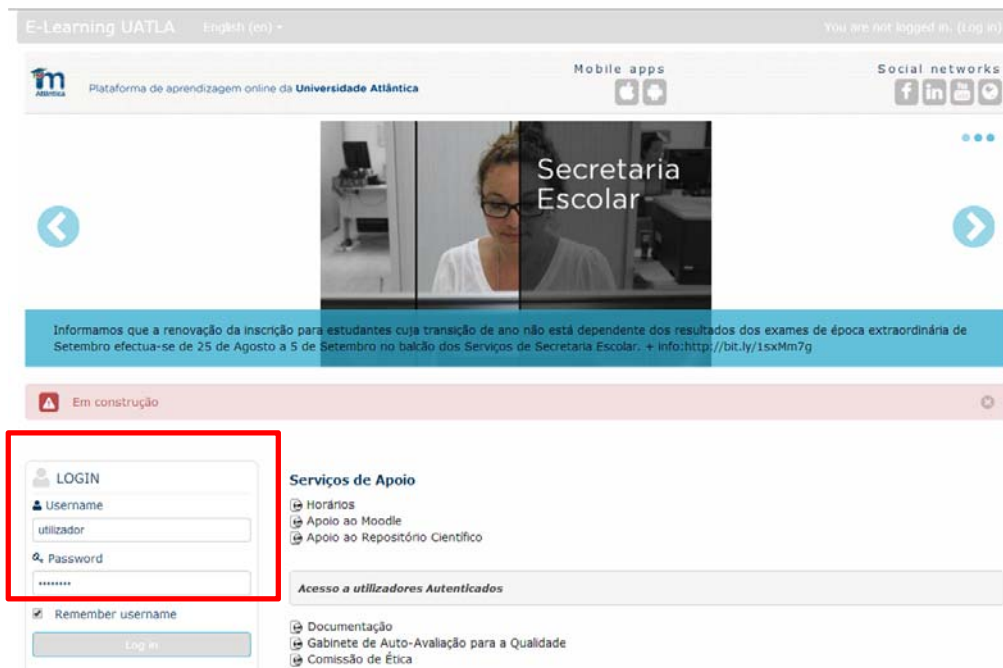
E-Learning UATLA English (en) ▾

You are not logged in. (Log in)

Atlântica

Plataforma de aprendizagem online da **Universidade Atlântica**

Mobile apps

Social networks

Secretaria Escolar

Informamos que a renovação da inscrição para estudantes cuja transição de ano não está dependente dos resultados dos exames de época extraordinária de Setembro efectua-se de 25 de Agosto a 5 de Setembro no balcão dos Serviços de Secretaria Escolar. + info:http://bit.ly/1sxMm7g

Em construção

LOGIN

Username

utilizador

Password

••••••••

Remember username

Log in

Serviços de Apoio

Horários

Apoio ao Moodle

Apoio ao Repositório Científico

Acesso a utilizadores Autenticados

Documentação

Gabinete de Auto-Avaliação para a Qualidade

Comissão de Ética